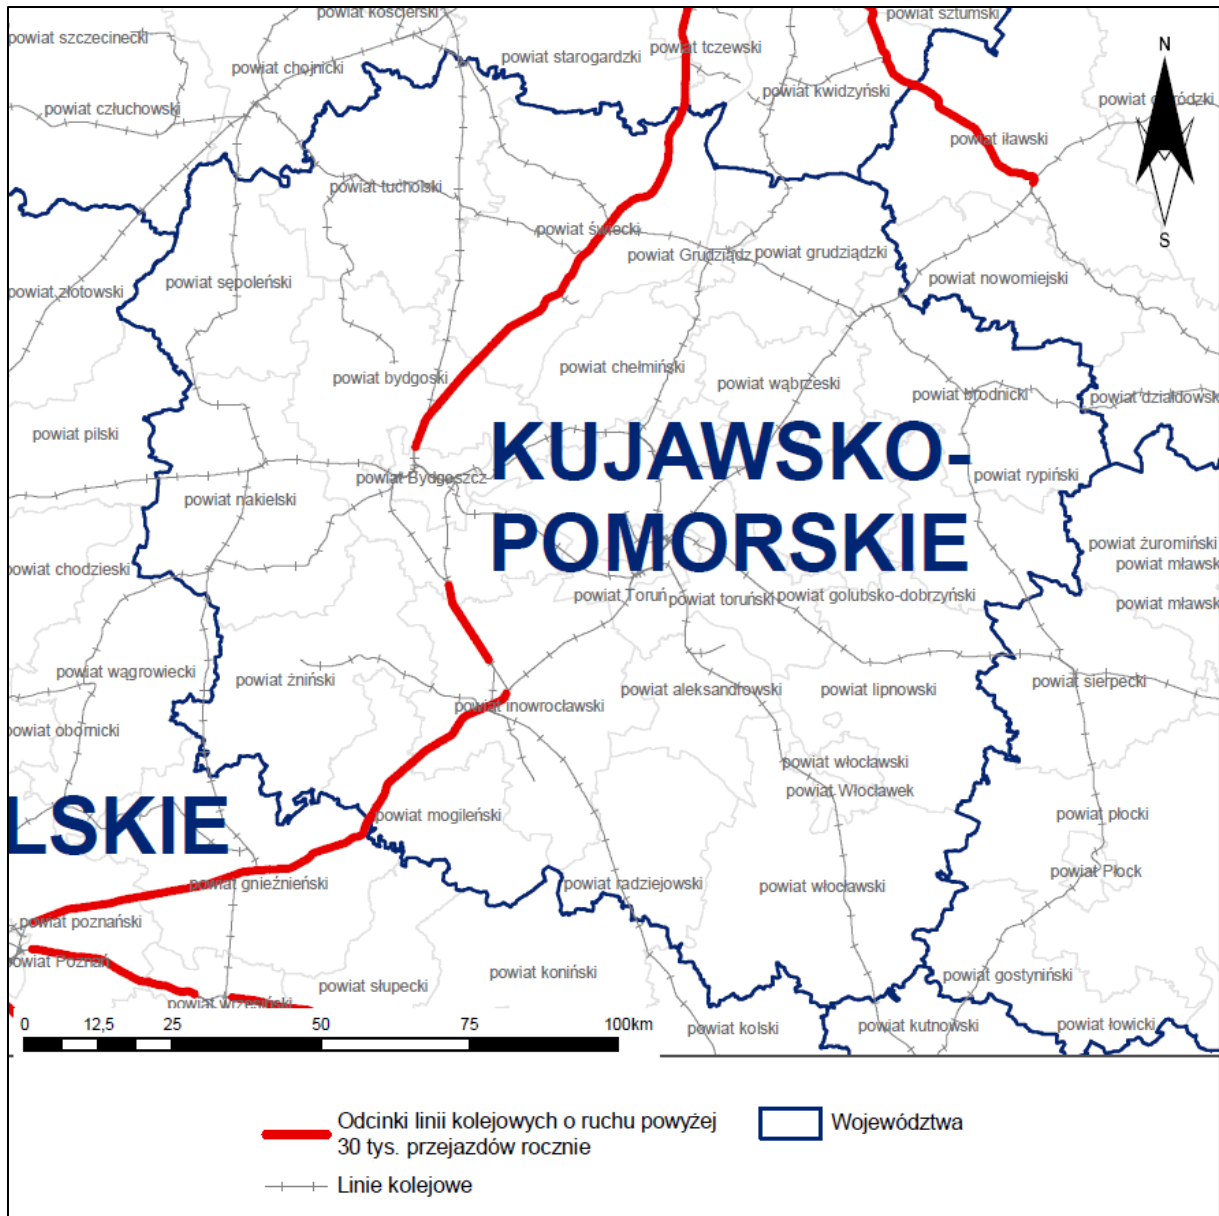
powiat kościerski
powiat sztumski
powiat szczecinecki
powiat chojnicki
powiat starogardzki
powiat tczewski
N
powiat kwidzyński
powiat członchowski
powiat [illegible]ródzki
powiat iławski
powiat tucholski
powiat świecki
powiat Grudziądz
powiat grudziądzki
S
powiat złotowski
powiat sępoleński
powiat nowomiejski
powiat bydgoski
powiat chełmiński
powiat wąbrzeski
powiat brodnicki
powiat działdowski
powiat pilski
KUJAWSKO-POMORSKIE
powiat Bydgoszcz
powiat nakielski
powiat rypiński
powiat żuromiński
powiat chodzieski
powiat mławski
powiat Toruń
powiat toruński
powiat golubsko-dobrzyński
powiat mławski
powiat wągrowiecki
powiat żniński
powiat aleksandrowski
powiat lipnowski
powiat sierpecki
powiat inowrocławski
powiat obornicki
powiat włocławski
powiat Włocławek
LSKIE
powiat mogileński
powiat płocki
powiat Płock
powiat gnieźnieński
powiat radziejowski
powiat włocławski
powiat poznański
powiat Poznań
powiat koniński
powiat gostyniński
powiat słupecki
powiat wrzesiński
0
12,5
25
50
75
100km
powiat kolski
powiat kutnowski
powiat łowicki

Odcinki linii kolejowych o ruchu powyżej 30 tys. przejazdów rocznie
Województwa
Linie kolejowe